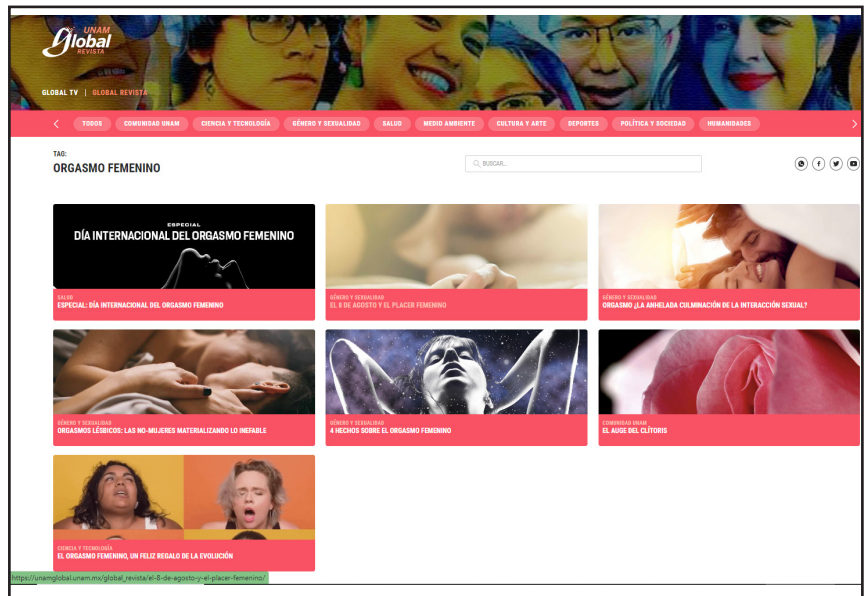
UNAM Global REVISTA

GLOBAL TV | GLOBAL REVISTA

TODOS COMUNIDAD UNAM CIENCIA Y TECNOLOGÍA GÉNERO Y SEXUALIDAD SALUD MEDIO AMBIENTE CULTURA Y ARTE DEPORTES POLÍTICA Y SOCIEDAD HUMANIDADES

TAG:
ORGASMO FEMENINO

BUSCAR...

ESPECIAL
DÍA INTERNACIONAL DEL ORGASMO FEMENINO

SALUD
ESPECIAL: DÍA INTERNACIONAL DEL ORGASMO FEMENINO

GÉNERO Y SEXUALIDAD
EL 8 DE AGOSTO Y EL PLACER FEMENINO

GÉNERO Y SEXUALIDAD
ORGASMO ¿LA ANHELADA CULMINACIÓN DE LA INTERACCIÓN SEXUAL?

GÉNERO Y SEXUALIDAD
ORGASMOS LÉSBICOS: LAS NO-MUJERES MATERIALIZANDO LO INEFABLE

GÉNERO Y SEXUALIDAD
4 HECHOS SOBRE EL ORGASMO FEMENINO

COMUNIDAD UNAM
EL AUGE DEL CLÍTORIS

CIENCIA Y TECNOLOGÍA
EL ORGASMO FEMENINO, UN FELIZ REGALO DE LA EVOLUCIÓN

https://unamglobal.unam.mx/global_revista/el-8-de-agosto-y-el-placer-femenino/